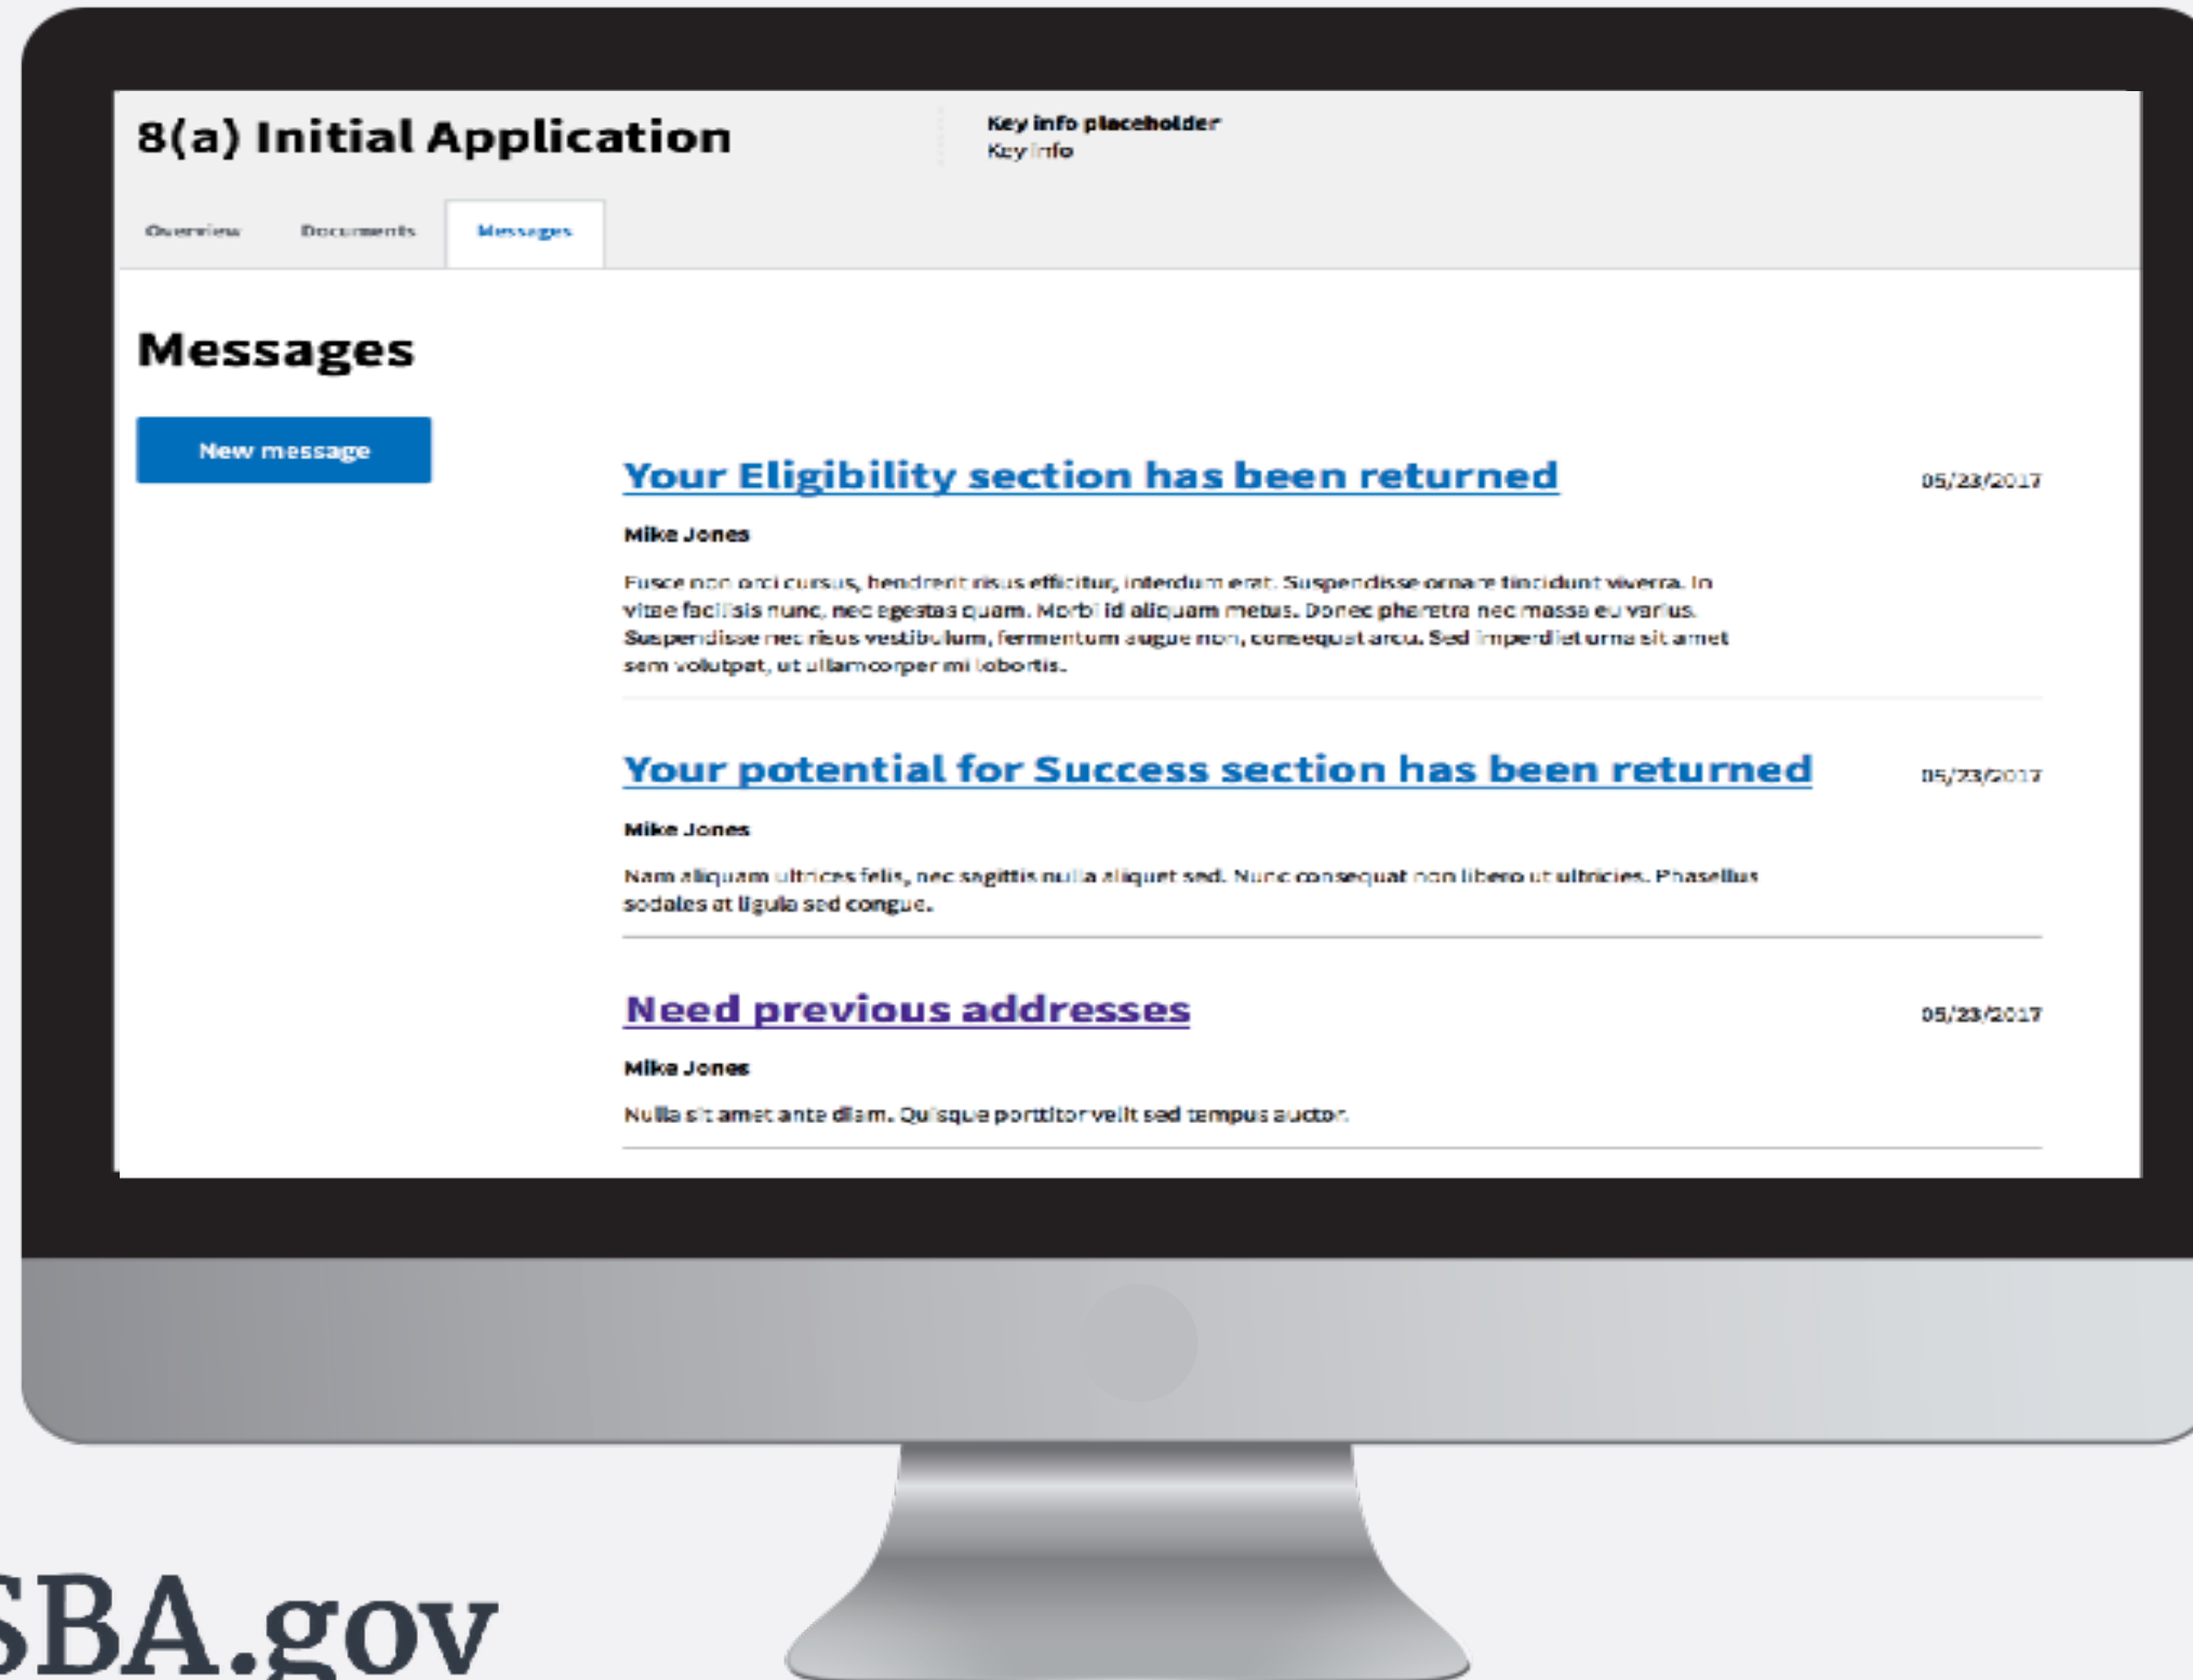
8(a) Initial Application

Key info placeholder
Key info

Overview Documents Messages

Messages

New message

Your Eligibility section has been returned

05/23/2017

Mike Jones

Fusce non orci cursus, hendrerit risus efficitur, interdum erat. Suspendisse ornare tincidunt viverra. In vitae facilisis nunc, nec egestas quam. Morbi id aliquam metus. Donec pharetra nec massa eu varius. Suspendisse nec risus vestibulum, fermentum augue non, consequat arcu. Sed imperdiet urna sit amet sem volutpat, ut ullamcorper mi lobortis.

Your potential for Success section has been returned

05/23/2017

Mike Jones

Nam aliquam ultrices felis, nec sagittis nulla aliquet sed. Nunc consequat non libero ut ultricies. Phasellus sodales at ligula sed congue.

Need previous addresses

05/23/2017

Mike Jones

Nulla sit amet ante diam. Quisque porttitor velit sed tempus auctor.

SBA.gov